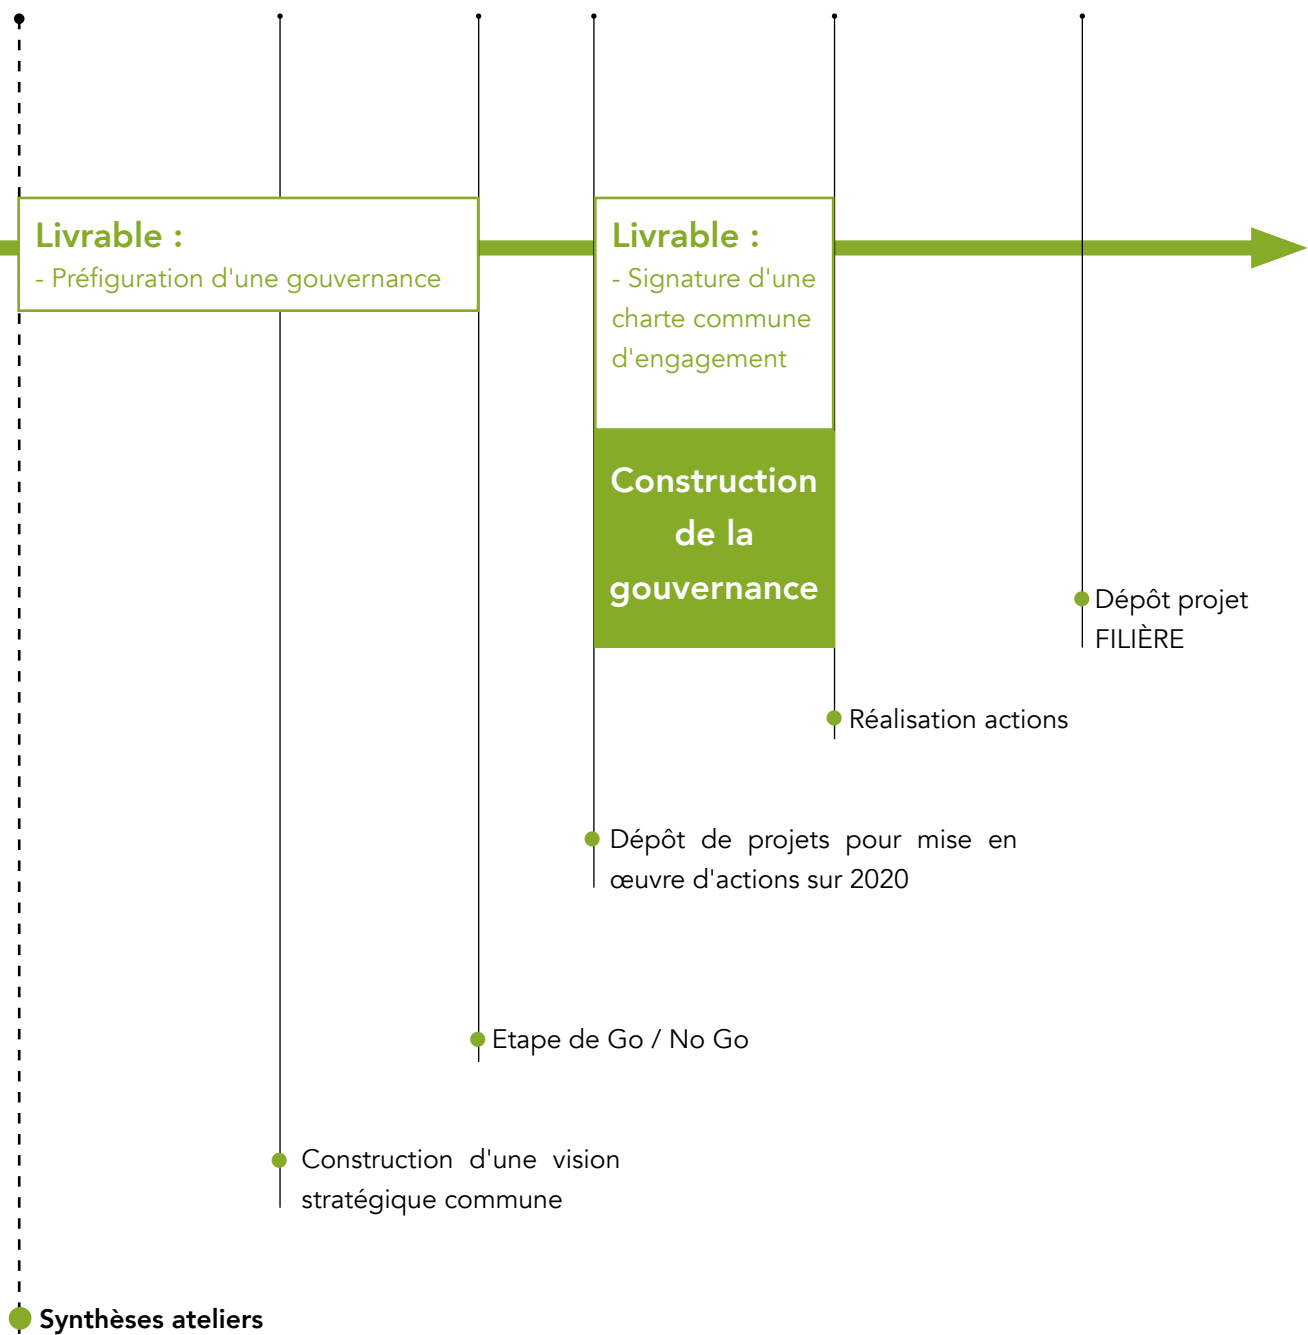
Livrable :
- Préfiguration d'une gouvernance

Livrable :
- Signature d'une charte commune d'engagement

Construction de la gouvernance

Dépôt projet FILIÈRE

Réalisation actions

Dépôt de projets pour mise en œuvre d'actions sur 2020

Etape de Go / No Go

Construction d'une vision stratégique commune

Synthèses ateliers